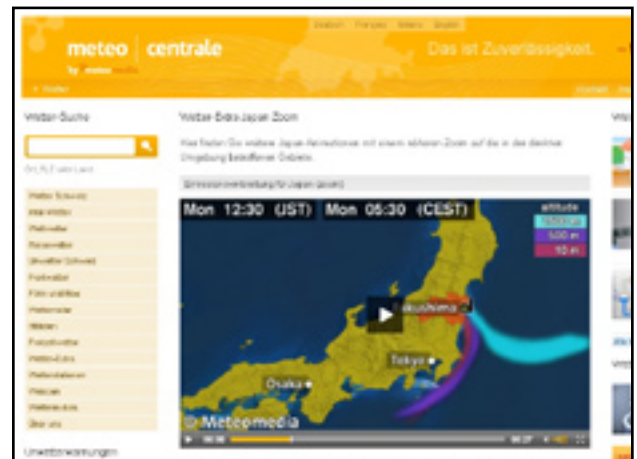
meteo | centrale
by meteomedia

Deutsch Français Italiano English

Das ist Zuverlässigkeit.

Wetter-Suche

Ort, PLZ oder Land

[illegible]

Wetter-Extra Japan Zoom

Hier finden Sie weitere Japan-Animationen mit einem höheren Zoom auf die in der direkten Umgebung betroffenen Gebiete.

Emissionsverbreitung für Japan (zoom)

Mon 12:30 (JST) Mon 05:30 (CEST)

altitude
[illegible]
500 m
10 m

Fukushima
Tokyo
Osaka

© Meteomedia

Unwetterwarnungen